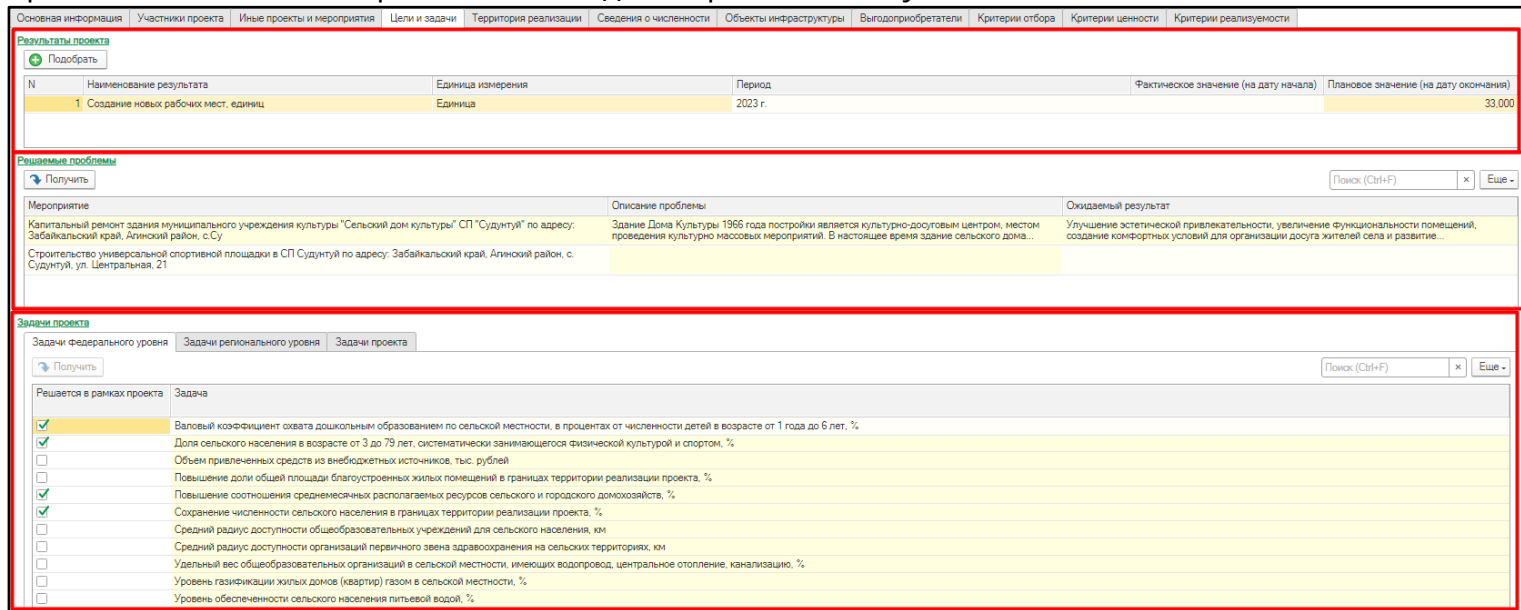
Основная информация | Участники проекта | Иные проекты и мероприятия | Цели и задачи | Территория реализации | Сведения о численности | Объекты инфраструктуры | Выгодоприобретатели | Критерии отбора | Критерии ценности | Критерии реализуемости

Результаты проекта

Подобрать

| N | Наименование результата | Единица измерения | Период | Фактическое значение (на дату начала) | Плановое значение (на дату окончания) |
|---|---|---|---|---|---|
| 1 | Создание новых рабочих мест, единиц | Единица | 2023 г. | | 33,000 |

Решаемые проблемы

Получить

Поиск (Ctrl+F) × Еще

| Мероприятие | Описание проблемы | Ожидаемый результат |
|---|---|---|
| Капитальный ремонт здания муниципального учреждения культуры "Сельский дом культуры" СП "Судунтуй" по адресу: Забайкальский край, Агинский район, с.Су | Здание Дома Культуры 1966 года постройки является культурно-досуговым центром, местом проведения культурно массовых мероприятий. В настоящее время здание сельского дома... | Улучшение эстетической привлекательности, увеличение функциональности помещений, создание комфортных условий для организации досуга жителей села и развитие... |
| Строительство универсальной спортивной площадки в СП Судунтуй по адресу: Забайкальский край, Агинский район, с. Судунтуй, ул. Центральная, 21 | | |

Задачи проекта

Задачи федерального уровня | Задачи регионального уровня | Задачи проекта

Получить

Поиск (Ctrl+F) × Еще

| Решается в рамках проекта | Задача |
|---|---|
| ✓ | Валовый коэффициент охвата дошкольным образованием по сельской местности, в процентах от численности детей в возрасте от 1 года до 6 лет, % |
| ✓ | Доля сельского населения в возрасте от 3 до 79 лет, систематически занимающегося физической культурой и спортом, % |
| | Объем привлеченных средств из внебюджетных источников, тыс. рублей |
| | Повышение доли общей площади благоустроенных жилых помещений в границах территории реализации проекта, % |
| ✓ | Повышение соотношения среднемесячных располагаемых ресурсов сельского и городского домохозяйств, % |
| ✓ | Сохранение численности сельского населения в границах территории реализации проекта, % |
| | Средний радиус доступности общеобразовательных учреждений для сельского населения, км |
| | Средний радиус доступности организаций первичного звена здравоохранения на сельских территориях, км |
| | Удельный вес общеобразовательных организаций в сельской местности, имеющих водопровод, центральное отопление, канализацию, % |
| | Уровень газификации жилых домов (квартир) газом в сельской местности, % |
| | Уровень обеспеченности сельского населения питьевой водой, % |